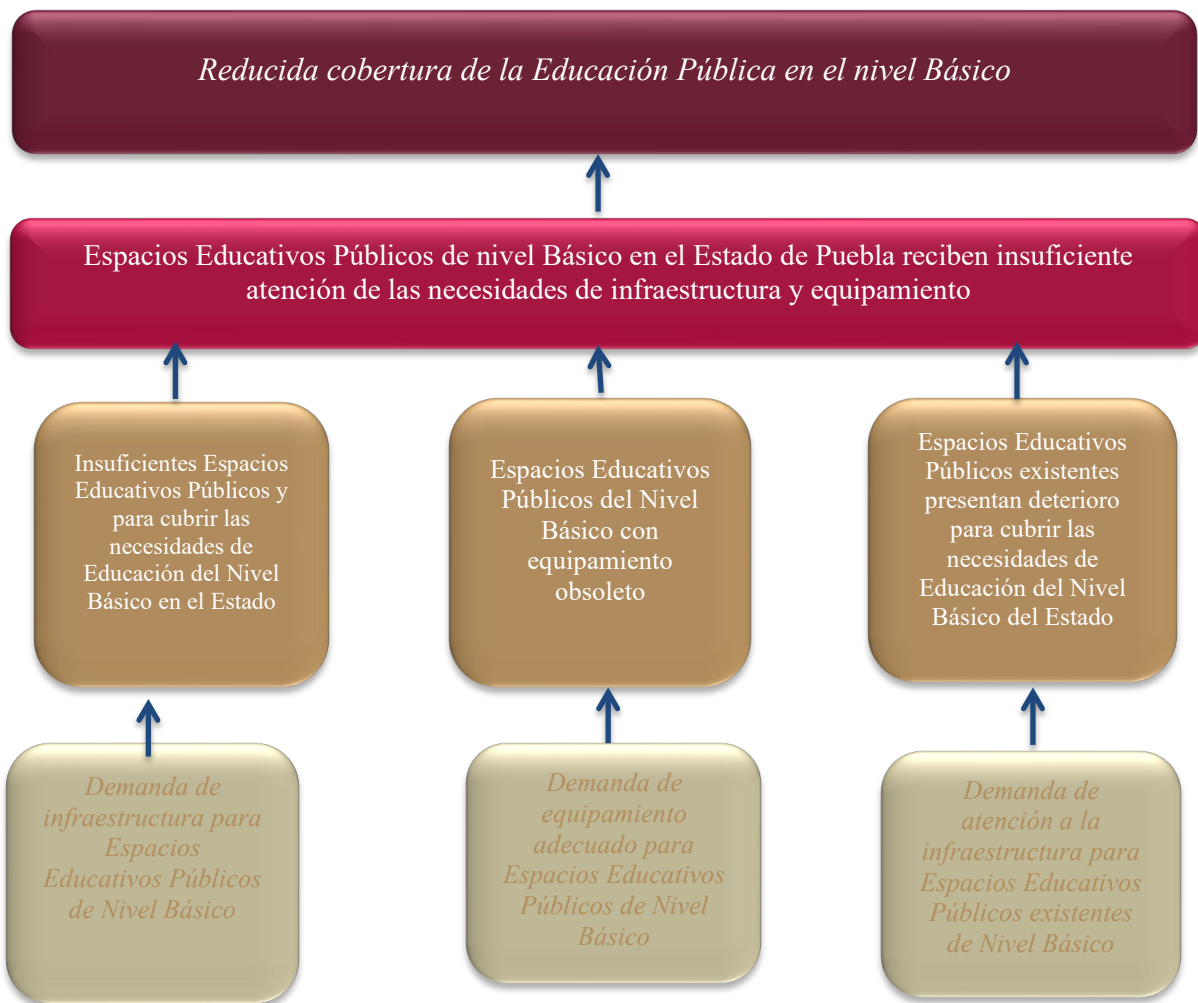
Reducida cobertura de la Educación Pública en el nivel Básico

Espacios Educativos Públicos de nivel Básico en el Estado de Puebla reciben insuficiente atención de las necesidades de infraestructura y equipamiento

Insuficientes Espacios Educativos Públicos y para cubrir las necesidades de Educación del Nivel Básico en el Estado

Espacios Educativos Públicos del Nivel Básico con equipamiento obsoleto

Espacios Educativos Públicos existentes presentan deterioro para cubrir las necesidades de Educación del Nivel Básico del Estado

Demanda de infraestructura para Espacios Educativos Públicos de Nivel Básico

Demanda de equipamiento adecuado para Espacios Educativos Públicos de Nivel Básico

Demanda de atención a la infraestructura para Espacios Educativos Públicos existentes de Nivel Básico